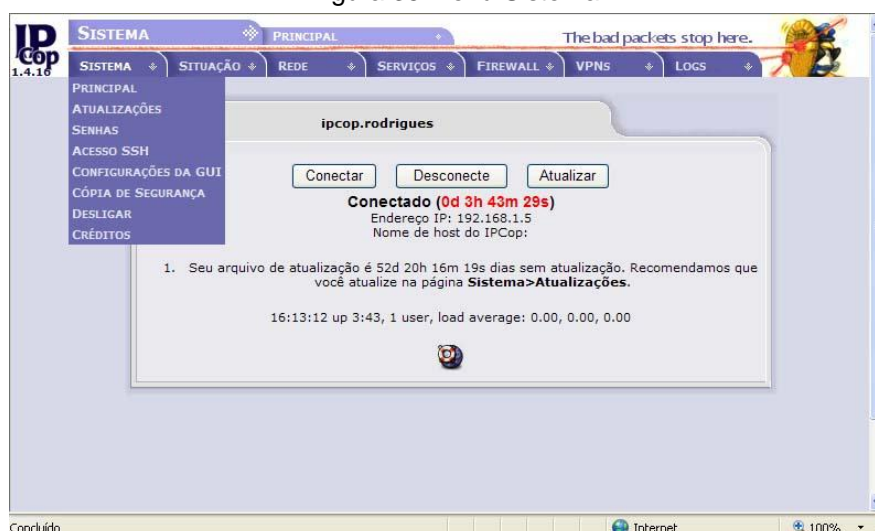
IP Cop 1.4.16

Sistema

Principal

The bad packets stop here.

Sistema | Situação | Rede | Serviços | Firewall | VPNs | Logs

Principal
Atualizações
Senhas
Acesso SSH
Configurações da GUI
Cópia de Segurança
Desligar
Créditos

ipcop.rodrigues

Conectar Desconecte Atualizar

Conectado (0d 3h 43m 29s)
Endereço IP: 192.168.1.5
Nome de host do IPCop:

1. Seu arquivo de atualização é 52d 20h 16m 19s dias sem atualização. Recomendamos que você atualize na página Sistema>Atualizações.

16:13:12 up 3:43, 1 user, load average: 0.00, 0.00, 0.00

Concluído

Internet

100%